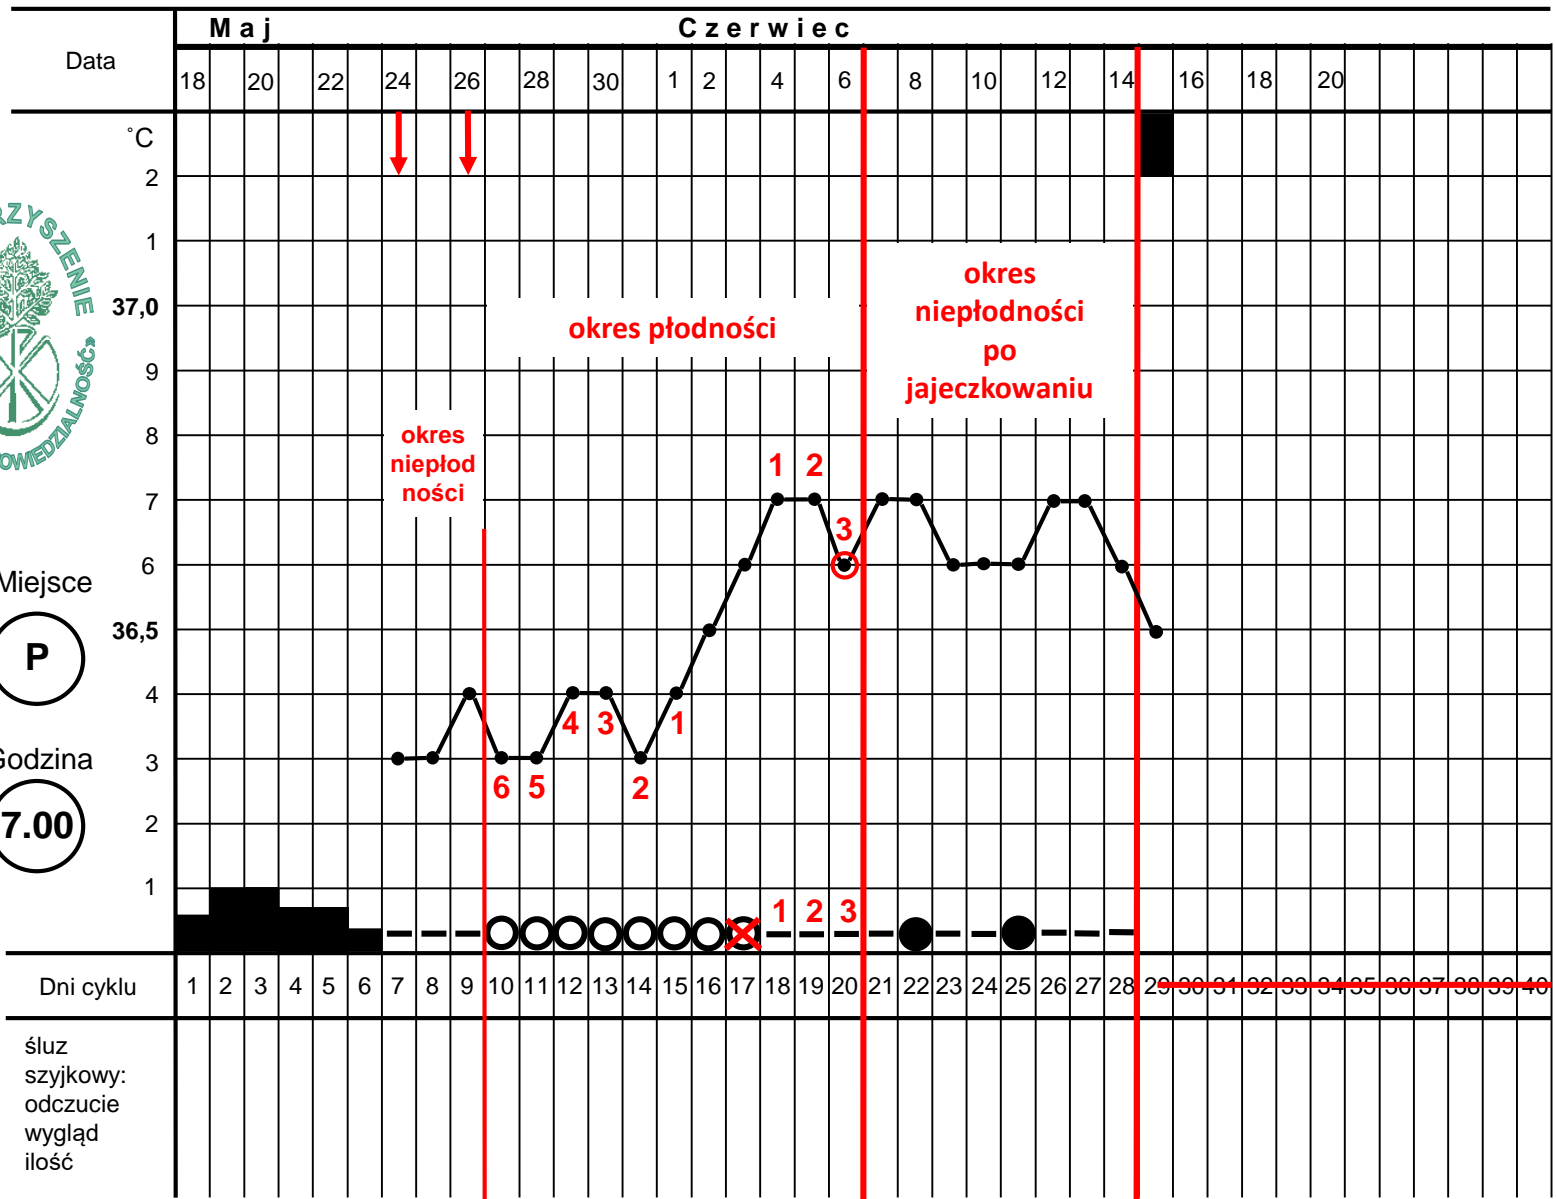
Maj | Czerwiec

Data 18 20 22 24 26 28 30 1 2 4 6 8 10 12 14 16 18 20

˚C
2
1
37,0
9
8
7
6
36,5
4
3
2
1

RZYSZENIE
POWIEDZIALNOŚĆ

Miejsce
P

Godzina
7.00

okres niepłod ności

okres płodności

okres niepłodności po jajeczkowaniu

1 2
3
4 3 1
6 5 2
1 2 3

Dni cyklu 1 2 3 4 5 6 7 8 9 10 11 12 13 14 15 16 17 18 19 20 21 22 23 24 25 26 27 28 29 30 31 32 33 34 35 36 37 38 39 40

śluz szyjkowy: odczucie wygląd ilość